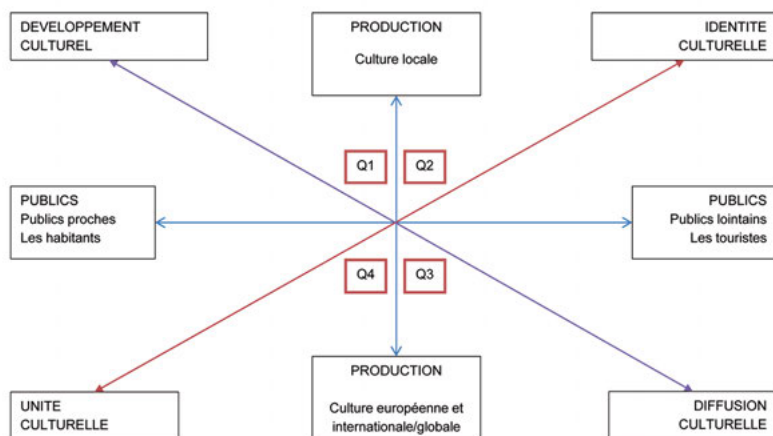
DEVELOPPEMENT CULTUREL

PRODUCTION
Culture locale

IDENTITE CULTURELLE

Q1

Q2

PUBLICS
Publics proches
Les habitants

PUBLICS
Publics lointains
Les touristes

Q4

Q3

UNITE CULTURELLE

PRODUCTION
Culture européenne et internationale/globale

DIFFUSION CULTURELLE